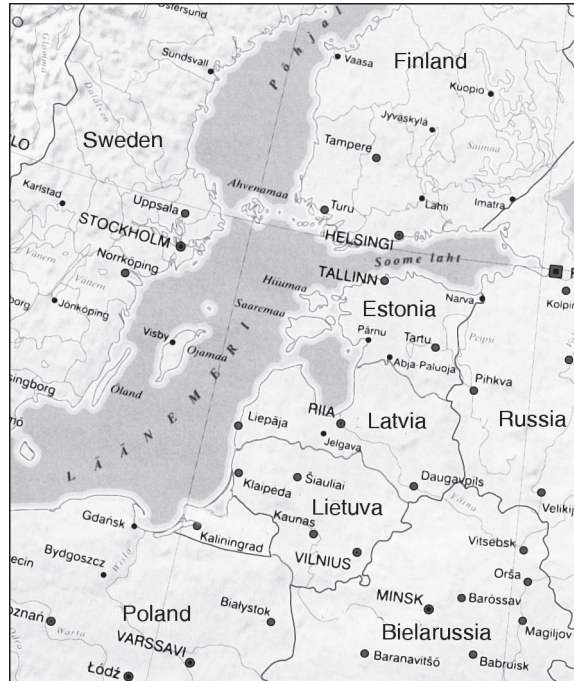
Östersund
Sundsvall
Põhjal
Vaasa
Finland
Kuopio
LO
Sweden
Jyväskylä
Tampere
Saimaa
Karlstad
Uppsala
Ahvenamaa
Turu
Lahti
Imatra
STOCKHOLM
HELSINGI
Soome laht
Vänern
Norrköping
TALLINN
Vättern
Hiiumaa
Narva
Kolpin
borg
Jönköping
Saaremaa
Estonia
Pärnu
Tartu
Visby
Ojamaa
Peipsi
Abja-Paluoja
Pihkva
singborg
Öland
LÄÄNEMERI
RIIA
Liepāja
Latvia
Russia
Jelgava
Šiauliai
Daugavpils
Klaipeda
Lietuva
Kaunas
Velikij
Gdańsk
Kaliningrad
Vitsebsk
Bydgoszcz
VILNIUS
ecin
Orša
MINSK
Barõssav
oznań
Poland
Bialystok
VARSSAVI
Bielarussia
Magiljov
Łódź
Baranavitšõ
Babruisk